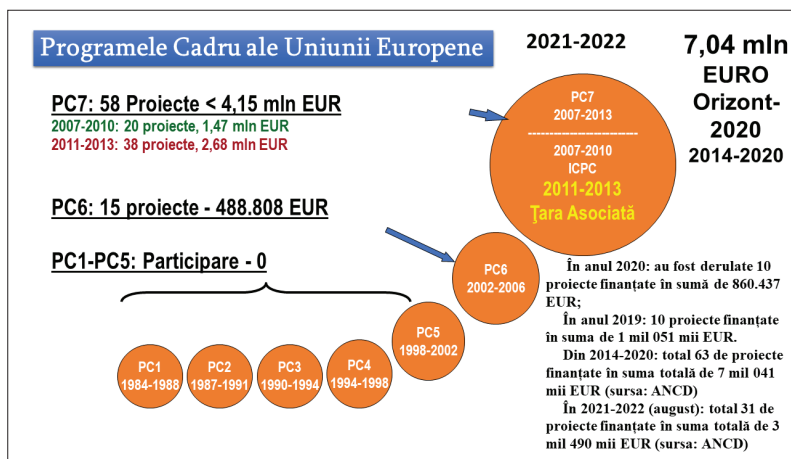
Programele Cadru ale Uniunii Europene

2021-2022

7,04 mln EURO Orizont-2020 2014-2020

PC7: 58 Proiecte < 4,15 mln EUR
2007-2010: 20 proiecte, 1,47 mln EUR
2011-2013: 38 proiecte, 2,68 mln EUR

PC6: 15 proiecte - 488.808 EUR

PC1-PC5: Participare - 0

PC7
2007-2013
2007-2010
ICPC
2011-2013
Ţara Asociată

PC6
2002-2006

PC5
1998-2002

PC1
1984-1988

PC2
1987-1991

PC3
1990-1994

PC4
1994-1998

În anul 2020: au fost derulate 10 proiecte finanțate în sumă de 860.437 EUR;
În anul 2019: 10 proiecte finanțate în suma de 1 mil 051 mii EUR.
Din 2014-2020: total 63 de proiecte finanțate în suma totală de 7 mil 041 mii EUR (sursa: ANCD)
În 2021-2022 (august): total 31 de proiecte finanțate în suma totală de 3 mil 490 mii EUR (sursa: ANCD)